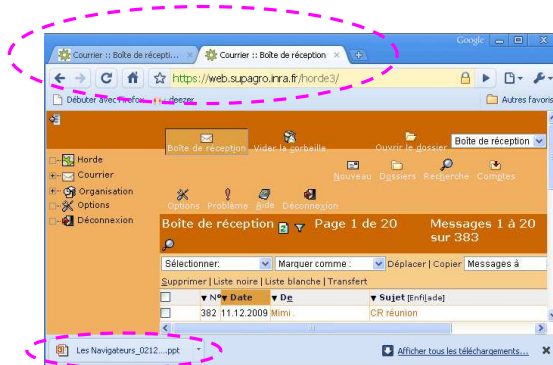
Courrier :: Boîte de récepti... × Courrier :: Boîte de réception × +

Google

https://web.supagro.inra.fr/horde3/

Débuter avec Firefox deezer

Autres favoris

Horde
Courrier
Organisation
Options
Déconnexion

Boîte de réception Vider la corbeille Ouvrir le dossier Boîte de réception

Nouveau Dossiers Recherche Comptes

Options Problème Aide Déconnexion

Boîte de réception Page 1 de 20 Messages 1 à 20 sur 383

Sélectionner: Marquer comme : Déplacer | Copier Messages à

Supprimer | Liste noire | Liste blanche | Transfert

| | N° | Date | De | Sujet [Enfilade] |
|---|---|---|---|---|
| | 382 | 11.12.2009 | Mimi... | CR réunion |

Les Navigateurs_0212....ppt

Afficher tous les téléchargements...